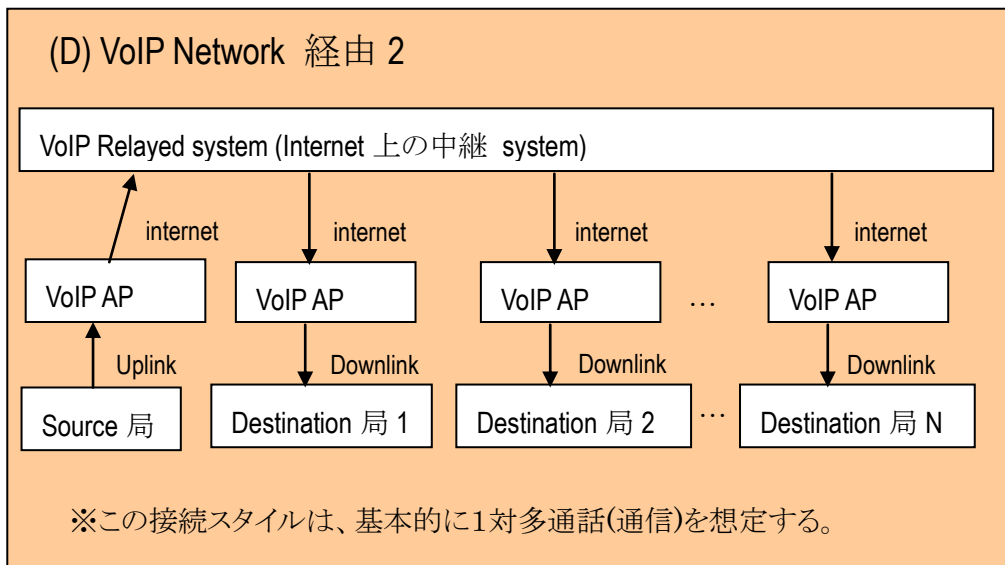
(D) VoIP Network 経由 2

VoIP Relayed system (Internet 上の中継 system)

internet

internet

internet

internet

VoIP AP

VoIP AP

VoIP AP

…

VoIP AP

Uplink

Downlink

Downlink

Downlink

Source 局

Destination 局 1

Destination 局 2

…

Destination 局 N

※この接続スタイルは、基本的に1対多通話(通信)を想定する。